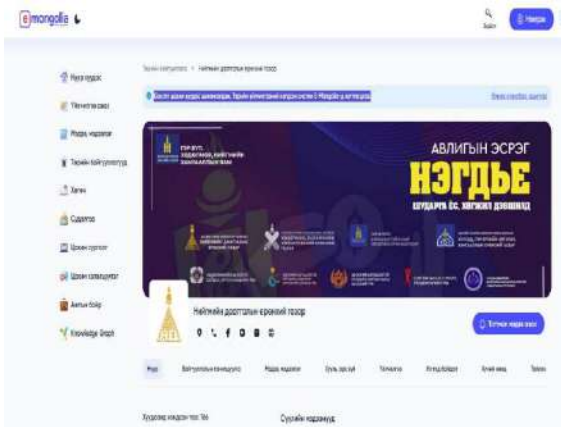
e mongolia

Нэвтрэх

Нүүр хуудас
Үйлчилгээ
Мэдээ, мэдээлэл
Төрийн байгууллага
Хэрэг
Судалгаа
Цахим сургалт
Цахим хэлэлцүүлэг
Автын бэйр
Knowledge Graph

Төрийн байгууллага > Нийслэлийн Засаг даргын тамгын газар

АВЛИГЫН ЭСРЭГ
НЭГДЬЕ

Нийслэлийн Засаг даргын тамгын газар

Мэдээ
Мэдээ, мэдээлэл
Үйлчилгээ

Сүүлийн мэдээнүүд